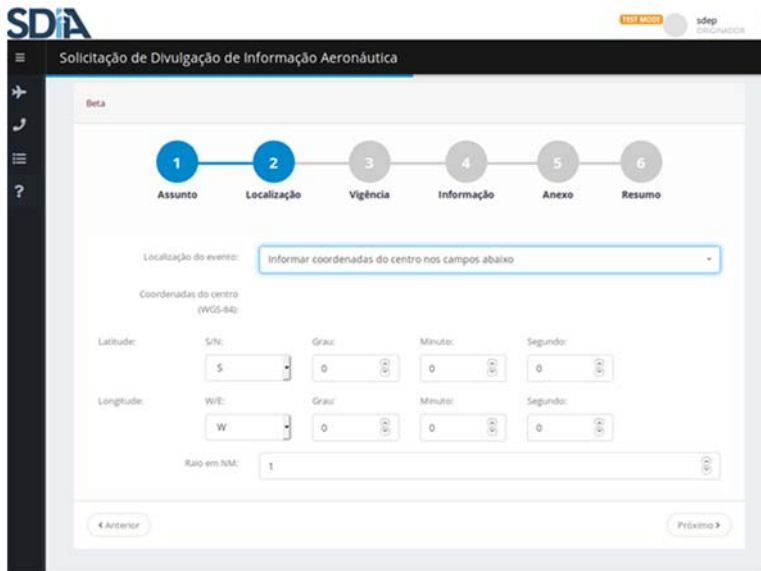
SDIA

TEST MODE sdep ORIGINADOR

Solicitação de Divulgação de Informação Aeronáutica

?

Beta

1 Assunto
2 Localização
3 Vigência
4 Informação
5 Anexo
6 Resumo

Localização do evento: Informar coordenadas do centro nos campos abaixo

Coordenadas do centro (WGS-84):

| | | | | |
|---|---|---|---|---|
| Latitude: | S/N: S | Grau: 0 | Minuto: 0 | Segundo: 0 |
| Longitude: | W/E: W | Grau: 0 | Minuto: 0 | Segundo: 0 |

Raio em NM: 1

‹ Anterior

Próximo ›